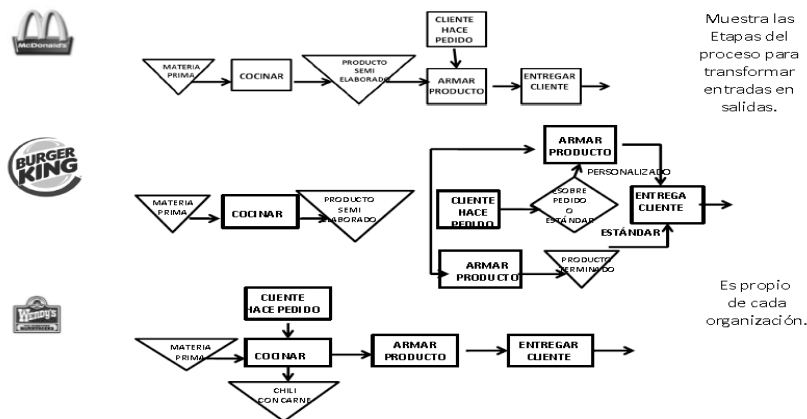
McDonald's

CLIENTE HACE PEDIDO

MATERIA PRIMA

COCINAR

PRODUCTO SEMI ELABORADO

ARMAR PRODUCTO

ENTREGAR CLIENTE

Muestra las Etapas del proceso para transformar entradas en salidas.

BURGER KING

ARMAR PRODUCTO

PERSONALIZADO

MATERIA PRIMA

COCINAR

PRODUCTO SEMI ELABORADO

CLIENTE HACE PEDIDO

¿SOBRE PEDIDO O ESTÁNDAR

ENTREGA CLIENTE

ESTÁNDAR

ARMAR PRODUCTO

PRODUCTO TERMINADO

Wendy's

Es propio de cada organización.

CLIENTE HACE PEDIDO

MATERIA PRIMA

COCINAR

ARMAR PRODUCTO

ENTREGAR CLIENTE

CHILI CON CARNE